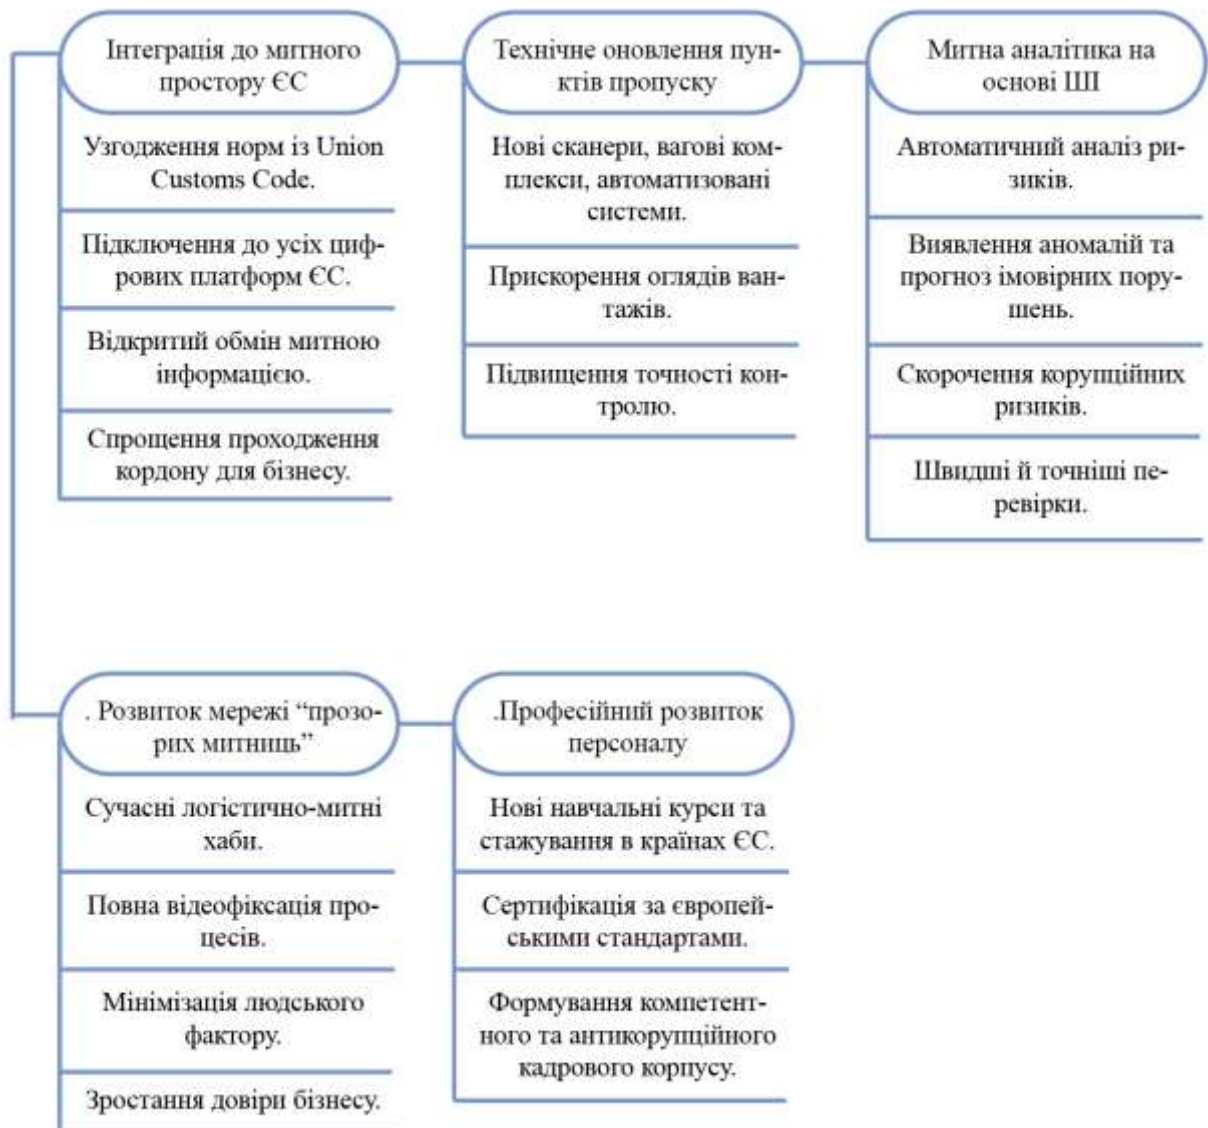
Інтеграція до митного простору ЄС

Узгодження норм із Union Customs Code.

Підключення до усіх цифрових платформ ЄС.

Відкритий обмін митною інформацією.

Спрощення проходження кордону для бізнесу.

Технічне оновлення пунктів пропуску

Нові сканери, вагові комплекси, автоматизовані системи.

Прискорення оглядів вантажів.

Підвищення точності контролю.

Митна аналітика на основі ШІ

Автоматичний аналіз ризиків.

Виявлення аномалій та прогноз імовірних порушень.

Скорочення корупційних ризиків.

Швидші й точніші перевірки.

. Розвиток мережі "прозорих митниць"

Сучасні логістично-митні хаби.

Повна відеофіксація процесів.

Мінімізація людського фактору.

Зростання довіри бізнесу.

.Професійний розвиток персоналу

Нові навчальні курси та стажування в країнах ЄС.

Сертифікація за європейськими стандартами.

Формування компетентного та антикорупційного кадрового корпусу.